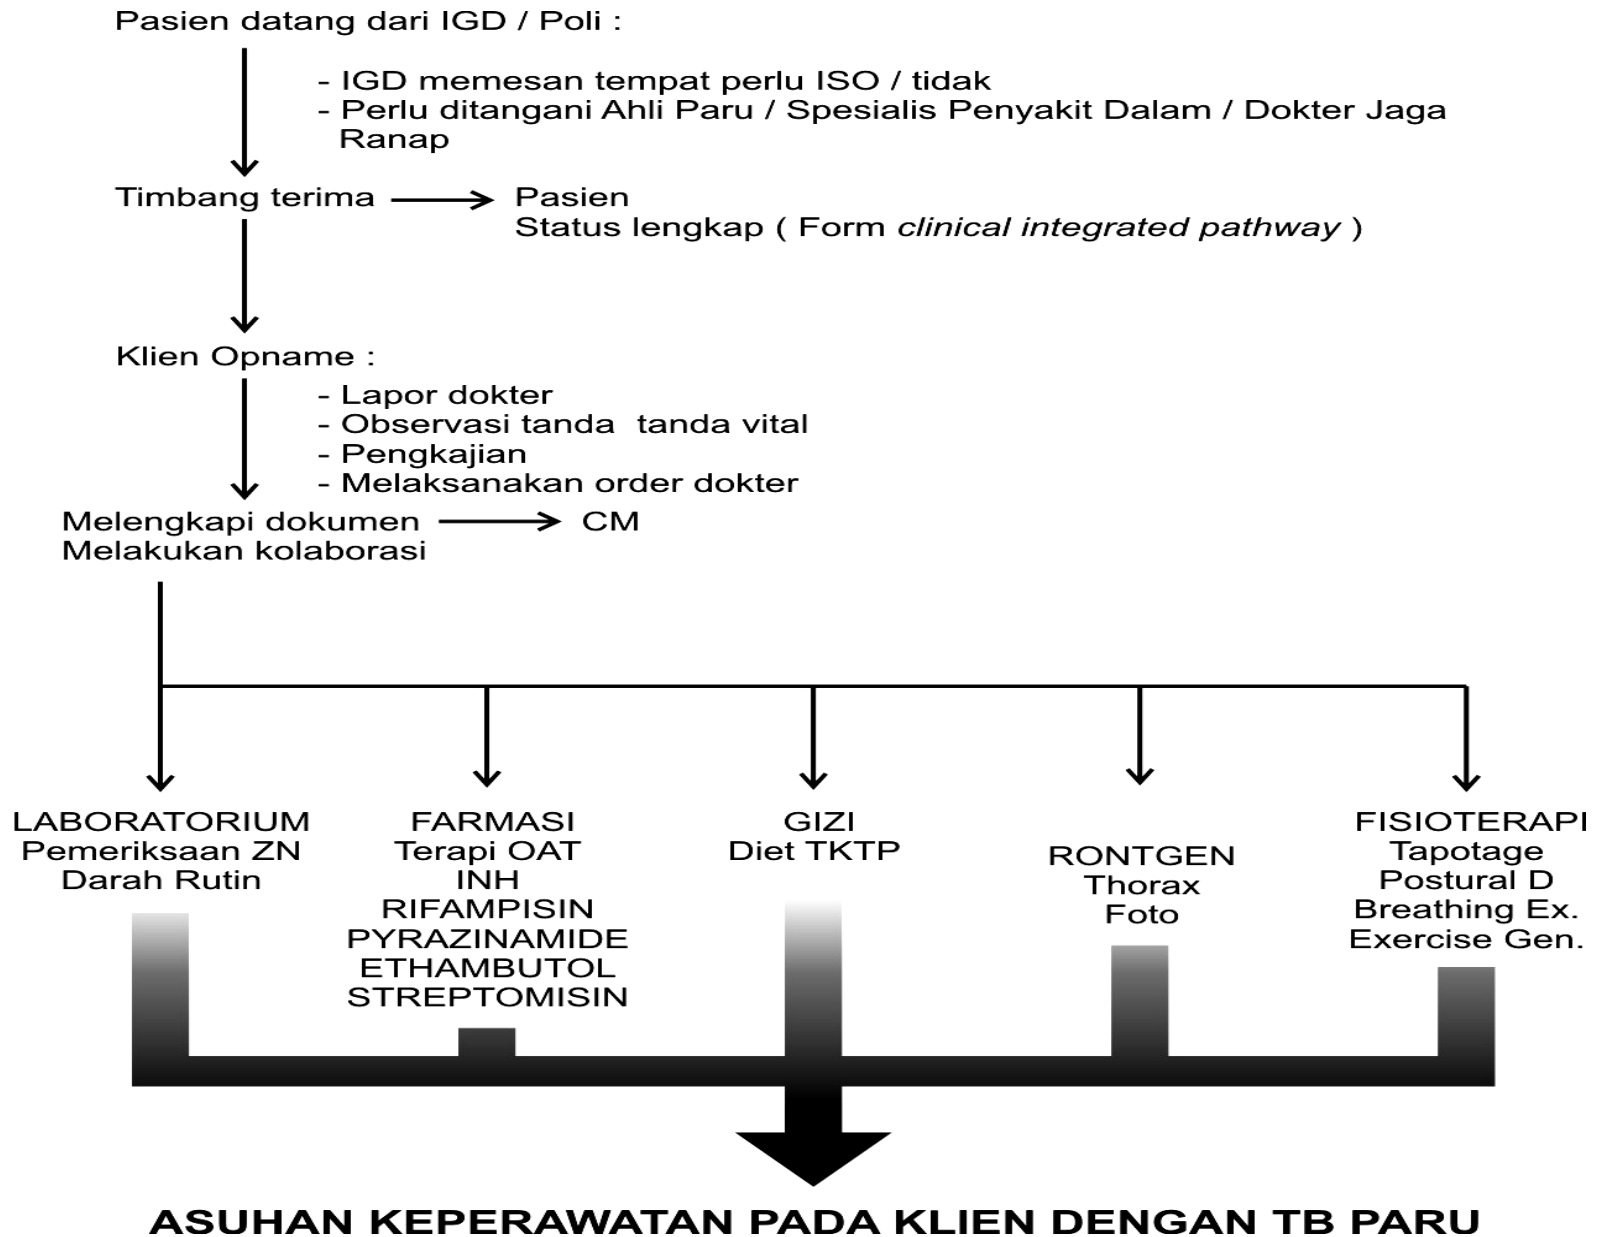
Pasien datang dari IGD / Poli :

- IGD memesan tempat perlu ISO / tidak
- Perlu ditangani Ahli Paru / Spesialis Penyakit Dalam / Dokter Jaga Ranap

Timbang terima → Pasien
Status lengkap ( Form *clinical integrated pathway* )

Klien Opname :

- Lapor dokter
- Observasi tanda  tanda vital
- Pengkajian
- Melaksanakan order dokter

Melengkapi dokumen → CM
Melakukan kolaborasi

LABORATORIUM
Pemeriksaan ZN
Darah Rutin

FARMASI
Terapi OAT
INH
RIFAMPISIN
PYRAZINAMIDE
ETHAMBUTOL
STREPTOMISIN

GIZI
Diet TKTP

RONTGEN
Thorax
Foto

FISIOTERAPI
Tapotage
Postural D
Breathing Ex.
Exercise Gen.

ASUHAN KEPERAWATAN PADA KLIEN DENGAN TB PARU